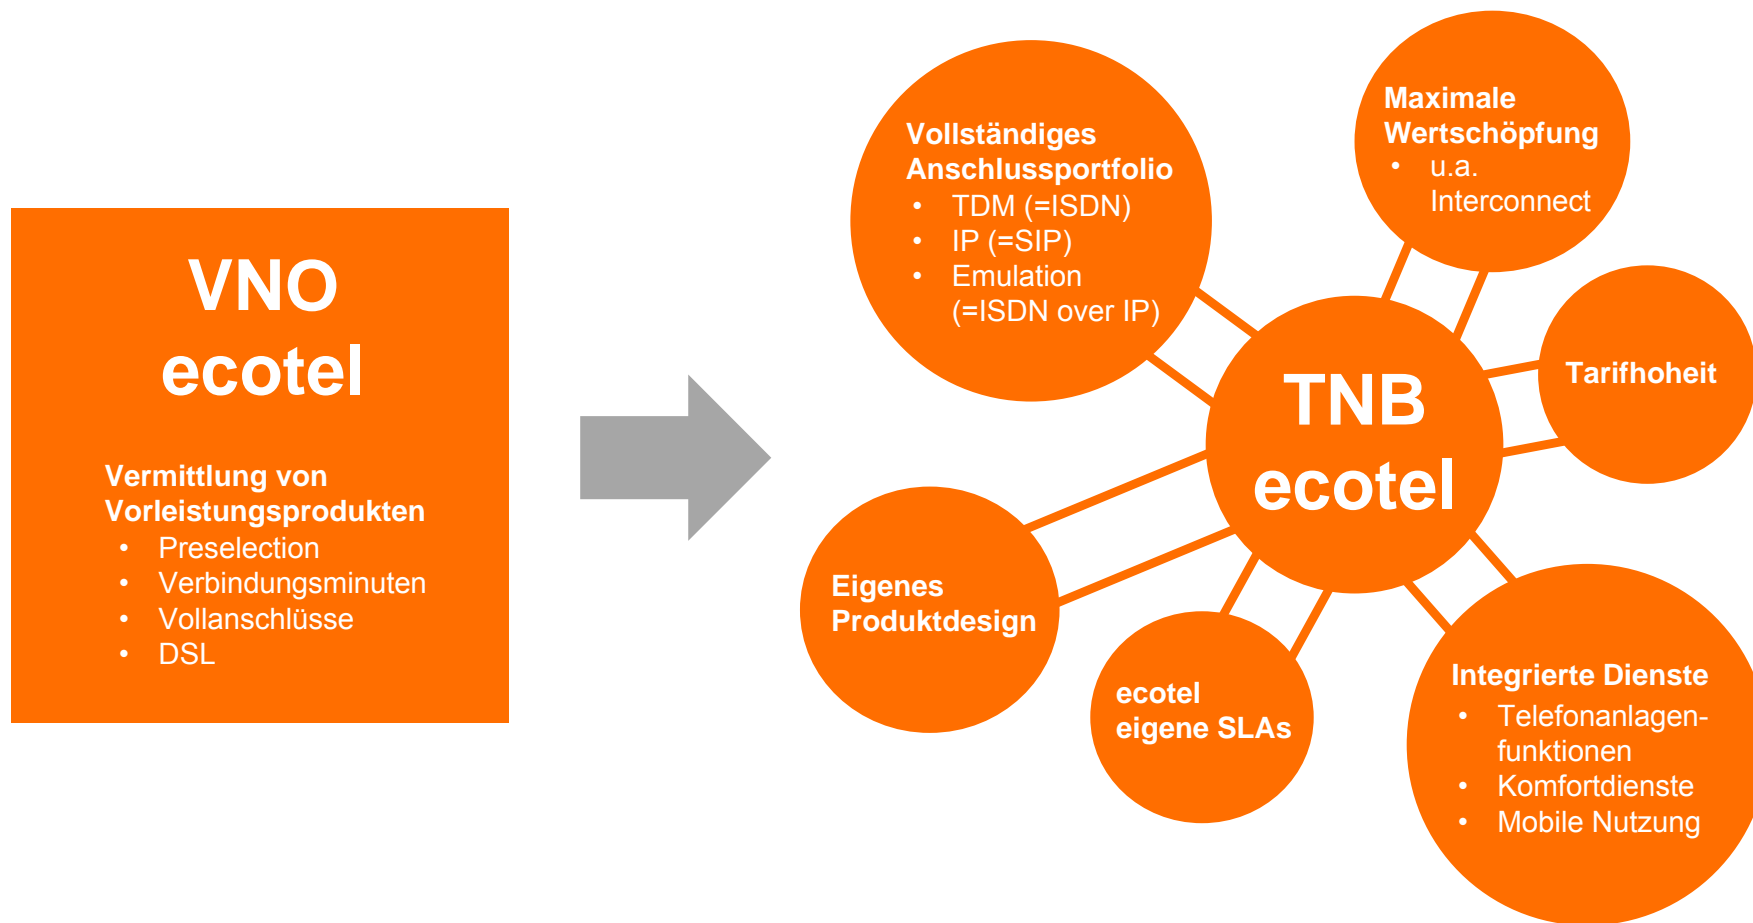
VNO
ecotel

Vermittlung von Vorleistungsprodukten
• Preselection
• Verbindungsminuten
• Vollanschlüsse
• DSL

Vollständiges Anschlussportfolio
• TDM (=ISDN)
• IP (=SIP)
• Emulation (=ISDN over IP)

Maximale Wertschöpfung
• u.a. Interconnect

TNB
ecotel

Tarifhoheit

Eigenes Produktdesign

ecotel eigene SLAs

Integrierte Dienste
• Telefonanlagenfunktionen
• Komfortdienste
• Mobile Nutzung